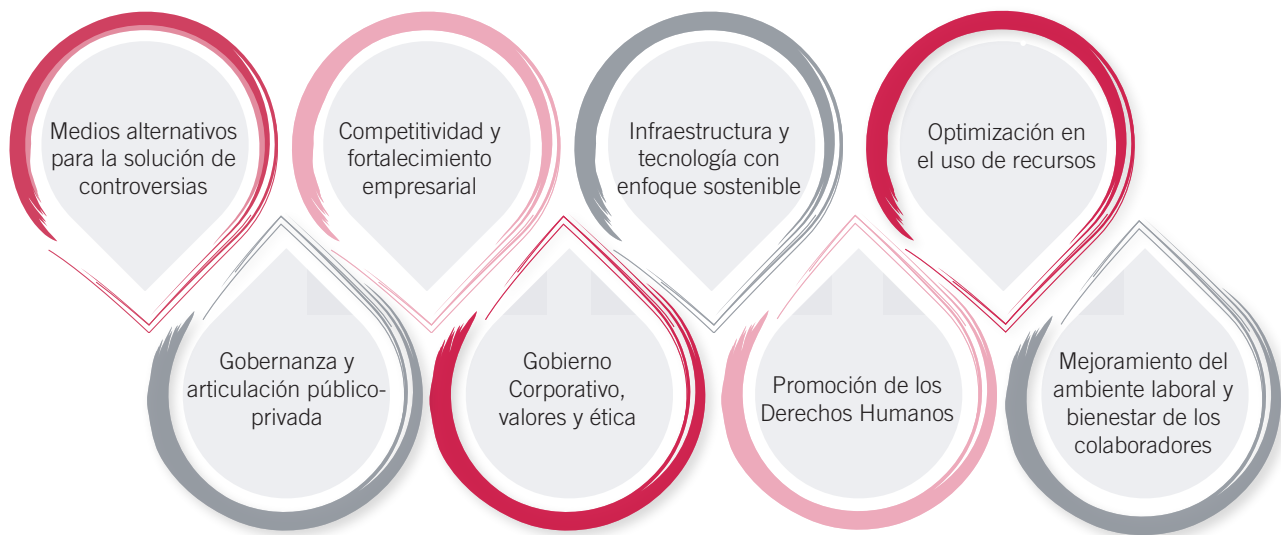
Medios alternativos para la solución de controversias

Competitividad y fortalecimiento empresarial

Infraestructura y tecnología con enfoque sostenible

Optimización en el uso de recursos

Gobernanza y articulación público-privada

Gobierno Corporativo, valores y ética

Promoción de los Derechos Humanos

Mejoramiento del ambiente laboral y bienestar de los colaboradores